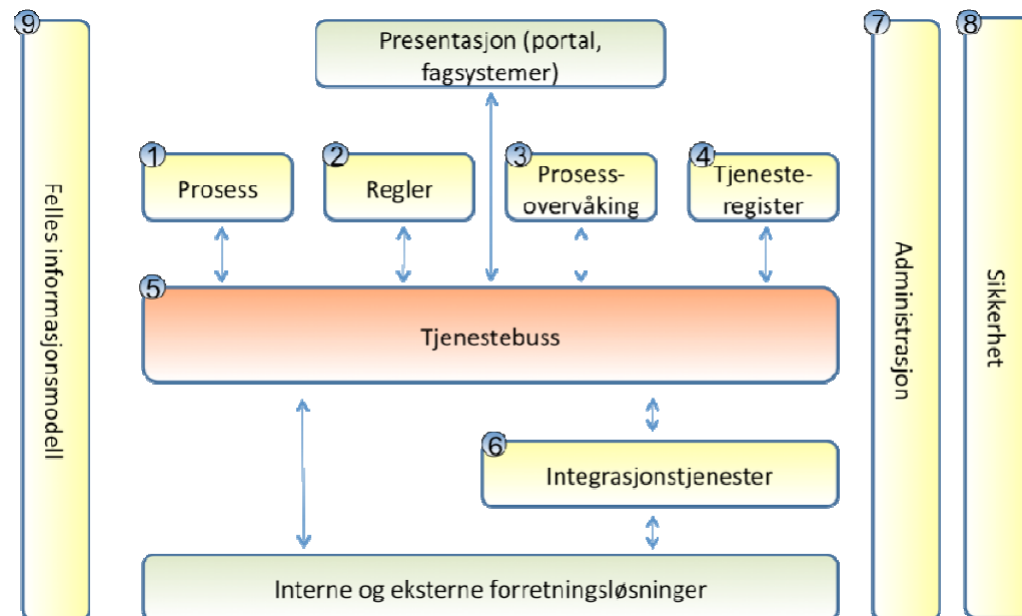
9
Felles informasjonsmodell

Presentasjon (portal, fagsystemer)

1
Prosess

2
Regler

3
Prosessovervåking

4
Tjenesteregister

5
Tjenestebuss

6
Integrasjonstjenester

Interne og eksterne forretningsløsninger

7
Administrasjon

8
Sikkerhet